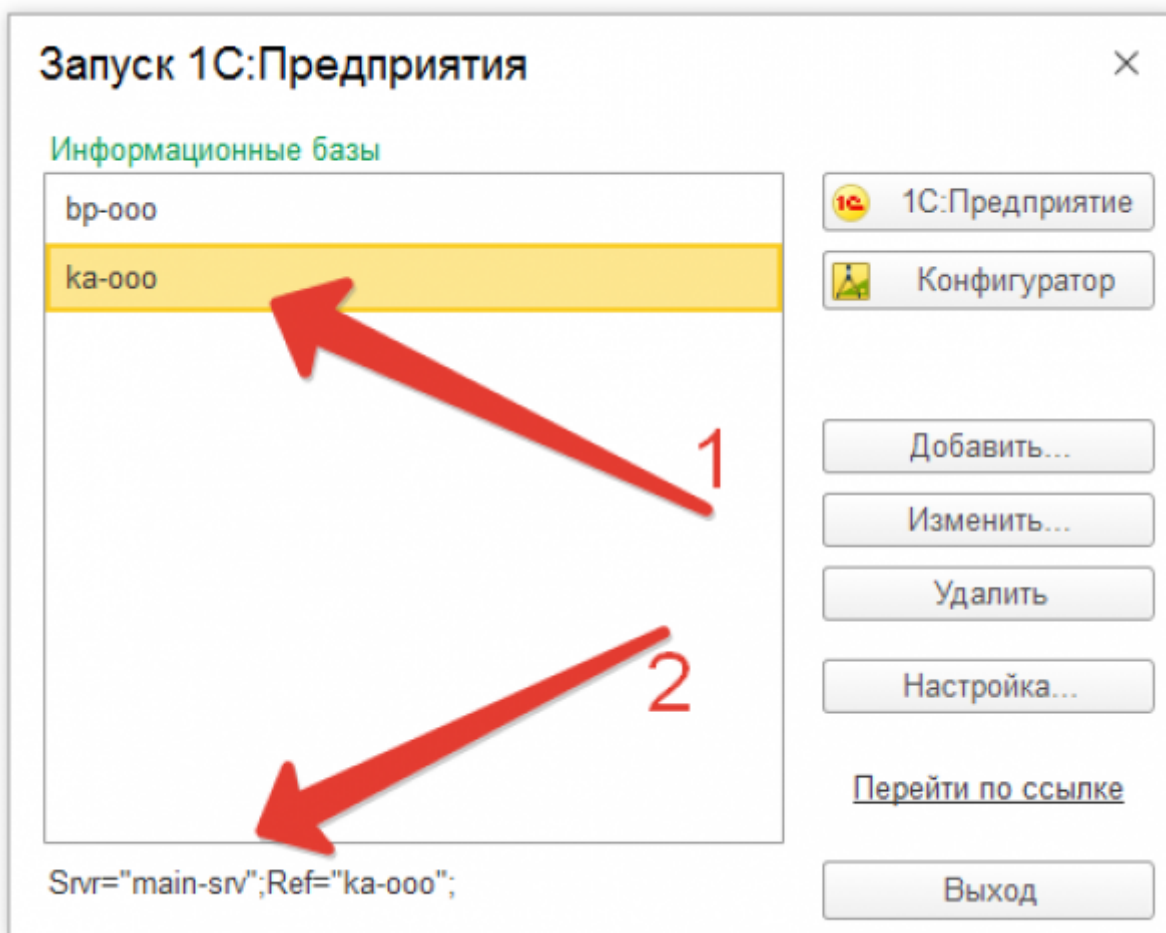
Запуск 1С:Предприятия

×

Информационные базы

bp-ooo

ka-ooo

1С:Предприятие

Конфигуратор

1

Добавить...

Изменить...

Удалить

2

Настройка...

Перейти по ссылке

Srvr="main-srv";Ref="ka-ooo";

Выход